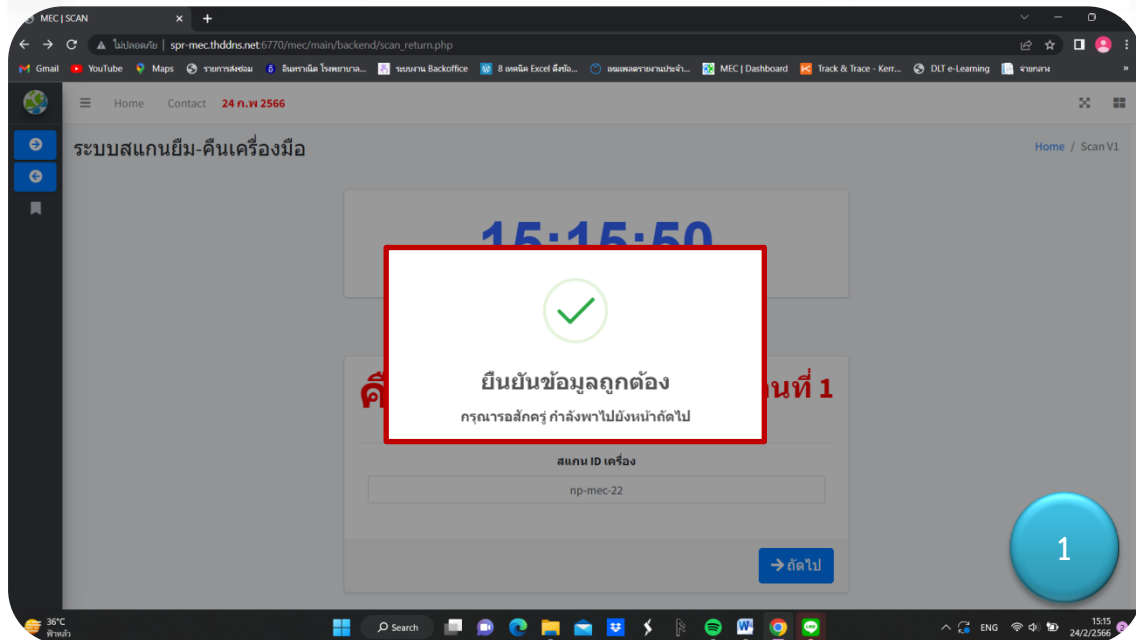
MEC | SCAN

ไม่ปลอดภัย | spr-mec.thddns.net:6770/mec/main/backend/scan_return.php

Gmail YouTube Maps รายการส่งซ่อม อินทราเน็ต โรงพยาบาล... ระบบงาน Backoffice 8 เทคนิค Excel ดึงข้อ... ลงผลรายงานประจำ... MEC | Dashboard Track & Trace - Kerr... DLT e-Learning จ่ายหลาย

Home Contact 24 ก.พ 2566

ระบบสแกนยืม-คืนเครื่องมือ

Home / Scan V1

15:15:50

คื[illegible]นที่ 1

ยืนยันข้อมูลถูกต้อง

กรุณารอสักครู่ กำลังพาไปยังหน้าถัดไป

สแกน ID เครื่อง

np-mec-22

→ถัดไป

1

36°C ฟ้าหลัว

Search

ENG

15:15 24/2/2566